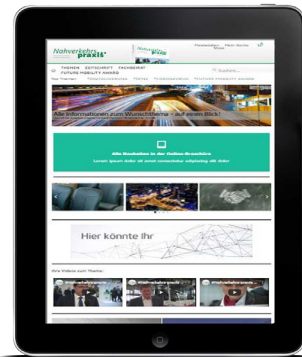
Nahverkehrs praxis

Mediadaten Mein Konto

THEMEN ZEITSCHRIFT FACHBEREICHE FUTURE MOBILITY AWARD

Suchen...

Top Themen:

Alle Informationen zum Wunschthema – auf einen Blick!

Alle Ausgaben in der Online-Bibliothek

Hier könnte Ihr

Die Videos zum Thema: